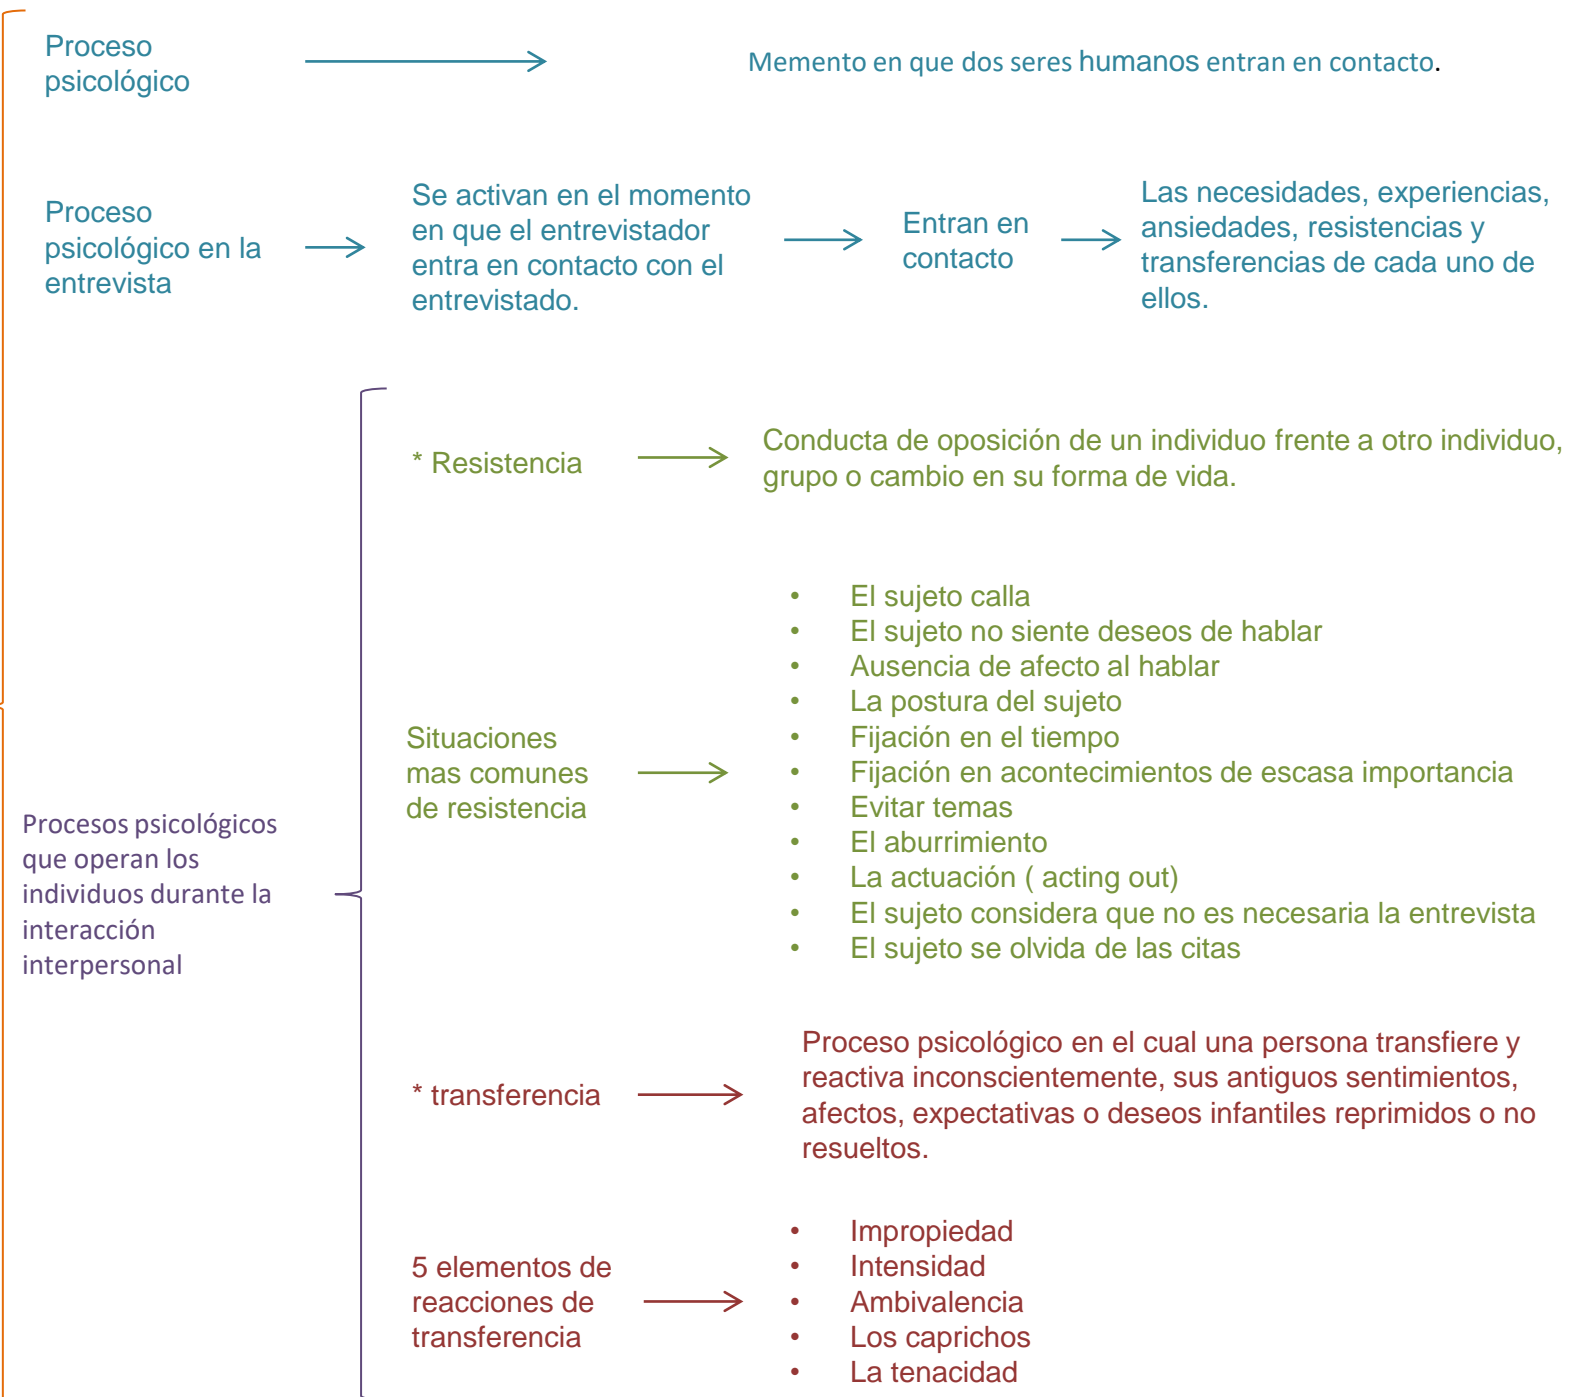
Proceso psicológico

Memento en que dos seres humanos entran en contacto.

Proceso psicológico en la entrevista

Se activan en el momento en que el entrevistador entra en contacto con el entrevistado.

Entran en contacto

Las necesidades, experiencias, ansiedades, resistencias y transferencias de cada uno de ellos.

Procesos psicológicos que operan los individuos durante la interacción interpersonal

* Resistencia

Conducta de oposición de un individuo frente a otro individuo, grupo o cambio en su forma de vida.

Situaciones mas comunes de resistencia

- El sujeto calla
- El sujeto no siente deseos de hablar
- Ausencia de afecto al hablar
- La postura del sujeto
- Fijación en el tiempo
- Fijación en acontecimientos de escasa importancia
- Evitar temas
- El aburrimiento
- La actuación ( acting out)
- El sujeto considera que no es necesaria la entrevista
- El sujeto se olvida de las citas

* transferencia

Proceso psicológico en el cual una persona transfiere y reactiva inconscientemente, sus antiguos sentimientos, afectos, expectativas o deseos infantiles reprimidos o no resueltos.

5 elementos de reacciones de transferencia

- Impropiedad
- Intensidad
- Ambivalencia
- Los caprichos
- La tenacidad